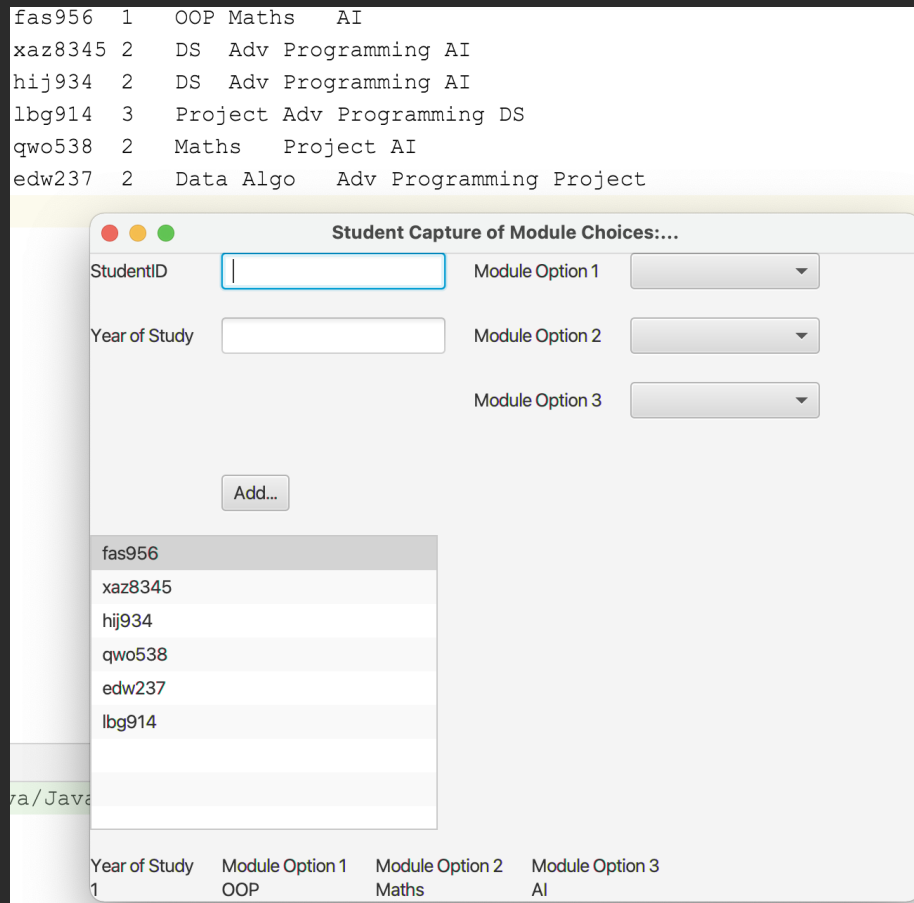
fas956 1 OOP Maths AI
xaz8345 2 DS Adv Programming AI
hij934 2 DS Adv Programming AI
lbg914 3 Project Adv Programming DS
qwo538 2 Maths Project AI
edw237 2 Data Algo Adv Programming Project

Student Capture of Module Choices:...

StudentID

Module Option 1

Year of Study

Module Option 2

Module Option 3

Add...

fas956
xaz8345
hij934
qwo538
edw237
lbg914

va/Java

| Year of Study | Module Option 1 | Module Option 2 | Module Option 3 |
|---|---|---|---|
| 1 | OOP | Maths | AI |